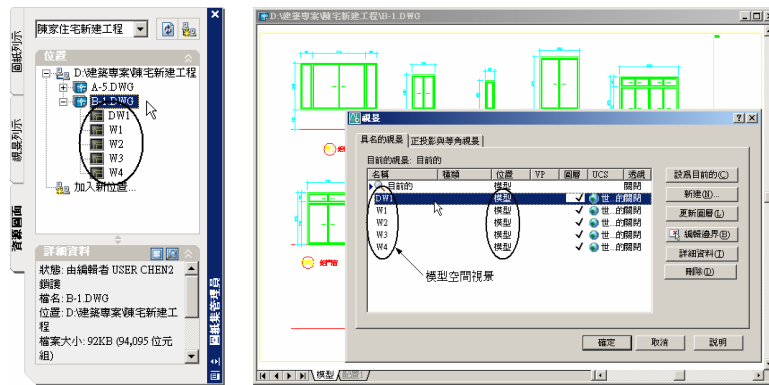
陳家住宅新建工程

圖紙列示
視景列示
資源圖面

位置
D:\建築專案\陳宅新建工程
A-5.DWG
B-1.DWG
DW1
W1
W2
W3
W4
加入新位置...

詳細資料
狀態: 由編輯者 USER CHEN2 鎖護
檔名: B-1.DWG
位置: D:\建築專案\陳宅新建工程
檔案大小: 92KB (94,095 位元組)

圖紙集管理員

D:\建築專案\陳宅新建工程\B-1.DWG

視景
具名的視景 | 正投影與等角視景
目前的視景: 目前的

| 名稱 | 種類 | 位置 | VP | 圖層 | UCS | 透視 |
|---|---|---|---|---|---|---|
| 目前的 | | 模型 | | | | 關閉 |
| DW1 | | 模型 | | ✓ | 世... | 的關閉 |
| W1 | | 模型 | | ✓ | 世... | 的關閉 |
| W2 | | 模型 | | ✓ | 世... | 的關閉 |
| W3 | | 模型 | | ✓ | 世... | 的關閉 |
| W4 | | 模型 | | ✓ | 世... | 的關閉 |

設爲目前的(C)
新建(N)...
更新圖層(L)
編輯邊界(B)
詳細資料(T)
刪除(D)

模型空間視景

確定
取消
說明

模型
配置1